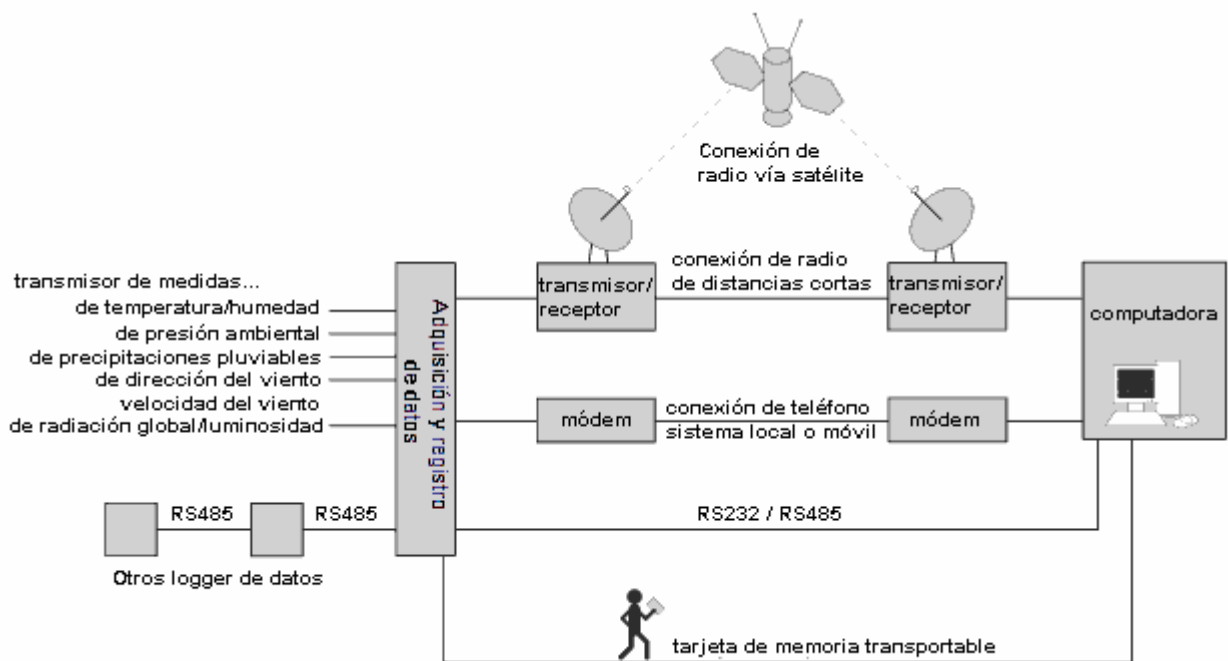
Conexión de radio vía satélite

transmisor de medidas...
de temperatura/humedad
de presión ambiental
de precipitaciones pluviables
de dirección del viento
velocidad del viento
de radiación global/luminosidad

Adquisición y registro de datos

transmisor/ receptor

conexión de radio de distancias cortas

transmisor/ receptor

computadora

módem

conexión de teléfono sistema local o móvil

módem

RS485

RS485

RS232 / RS485

Otros logger de datos

tarjeta de memoria transportable